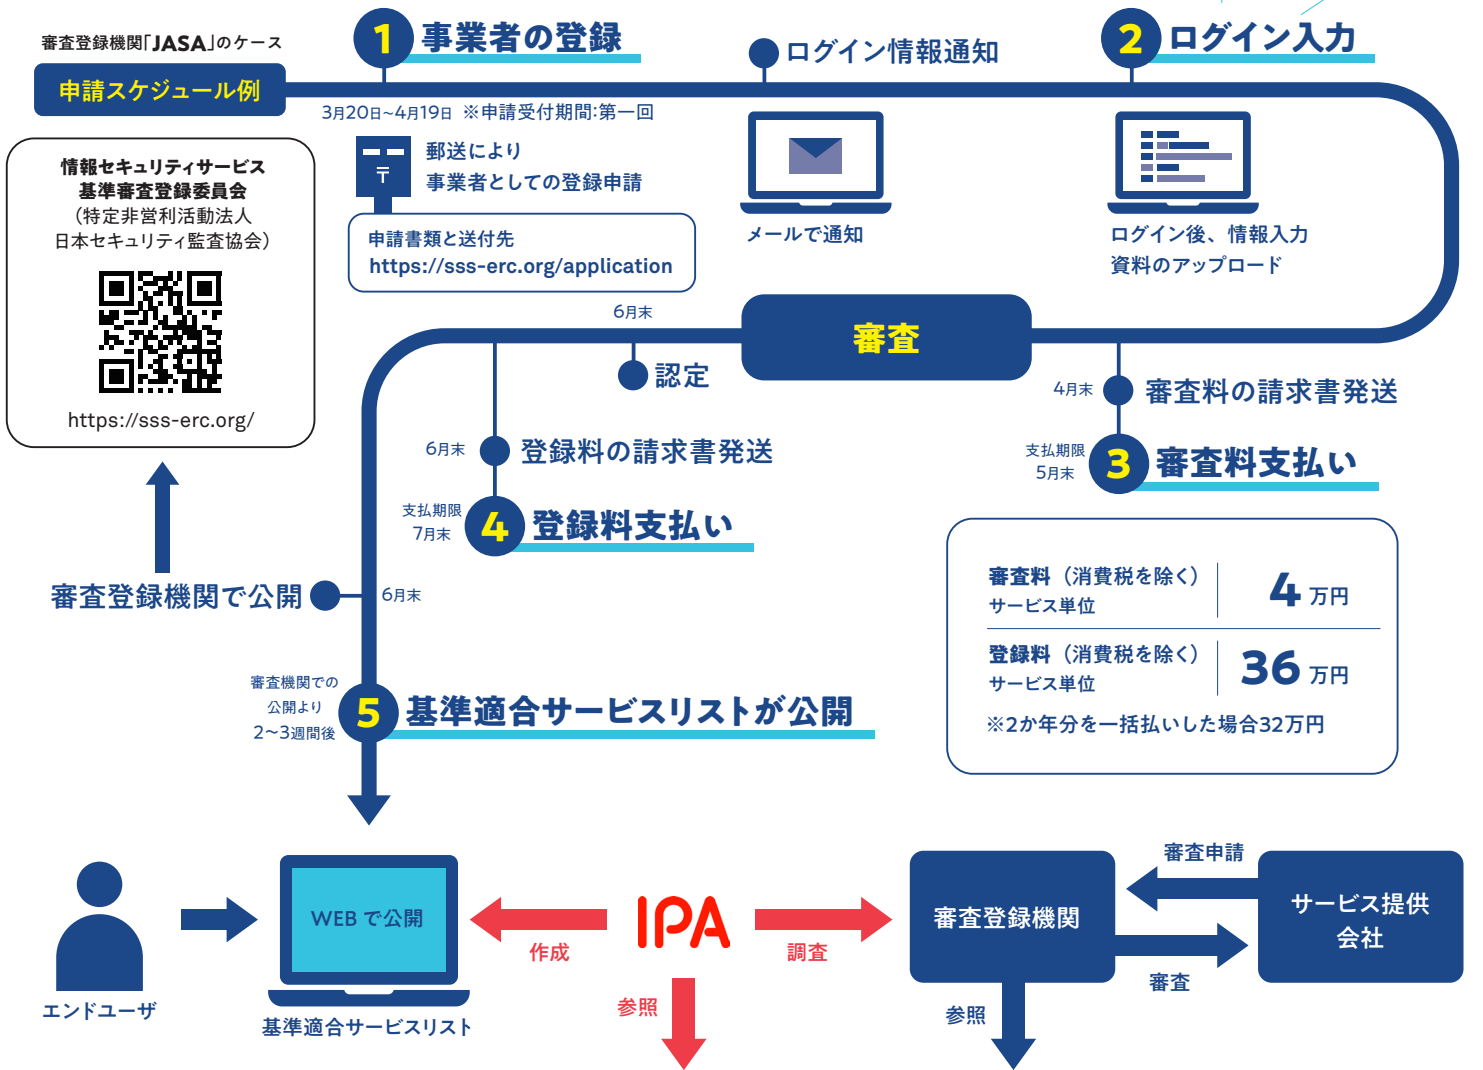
審査登録機関「JASA」のケース

申請スケジュール例

1 事業者の登録

ログイン情報通知

2 ログイン入力

3月20日~4月19日 ※申請受付期間:第一回

郵送により
事業者としての登録申請

申請書類と送付先
https://sss-erc.org/application

メールで通知

ログイン後、情報入力
資料のアップロード

情報セキュリティサービス
基準審査登録委員会
(特定非営利活動法人
日本セキュリティ監査協会)

https://sss-erc.org/

6月末

審査

認定

4月末 審査料の請求書発送

支払期限
5月末

3 審査料支払い

6月末 登録料の請求書発送

支払期限
7月末

4 登録料支払い

審査登録機関で公開

6月末

| 審査料(消費税を除く) サービス単位 | 4 万円 |
|---|---|
| 登録料(消費税を除く) サービス単位 | 36 万円 |

※2か年分を一括払いした場合32万円

審査機関での
公開より
2~3週間後

5 基準適合サービスリストが公開

エンドユーザ

WEB で公開

基準適合サービスリスト

作成

IPA

参照

調査

審査登録機関

参照

審査申請

審査

サービス提供
会社